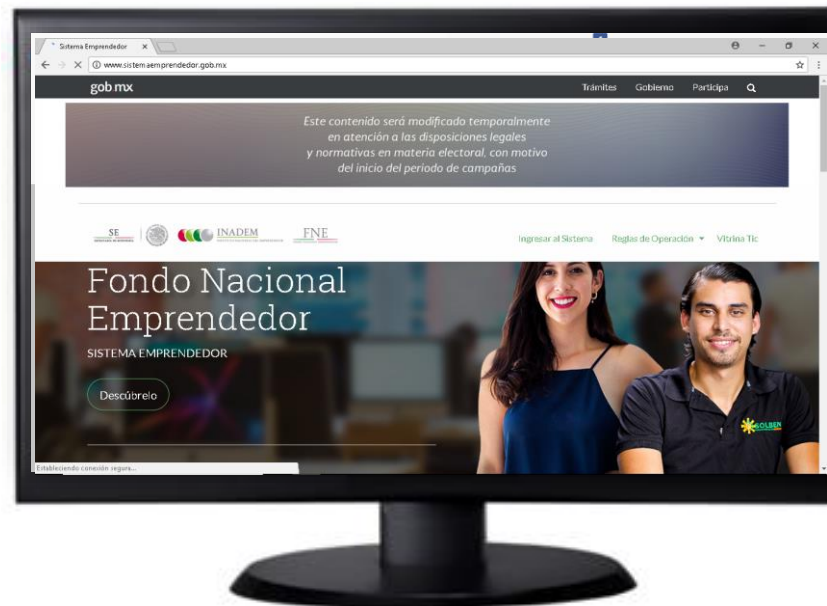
Sistema Emprendedor ×

www.sistemaemprendedor.gob.mx

gob.mx

Trámites Gobierno Participa

Este contenido será modificado temporalmente en atención a las disposiciones legales y normativas en materia electoral, con motivo del inicio del periodo de campañas

SE

INADEM

FNE

Ingresar al Sistema Reglas de Operación Vitrina Tic

Fondo Nacional Emprendedor

SISTEMA EMPRENDEDOR

Descúbrelo

Estableciendo conexión segura...

GOLBEN